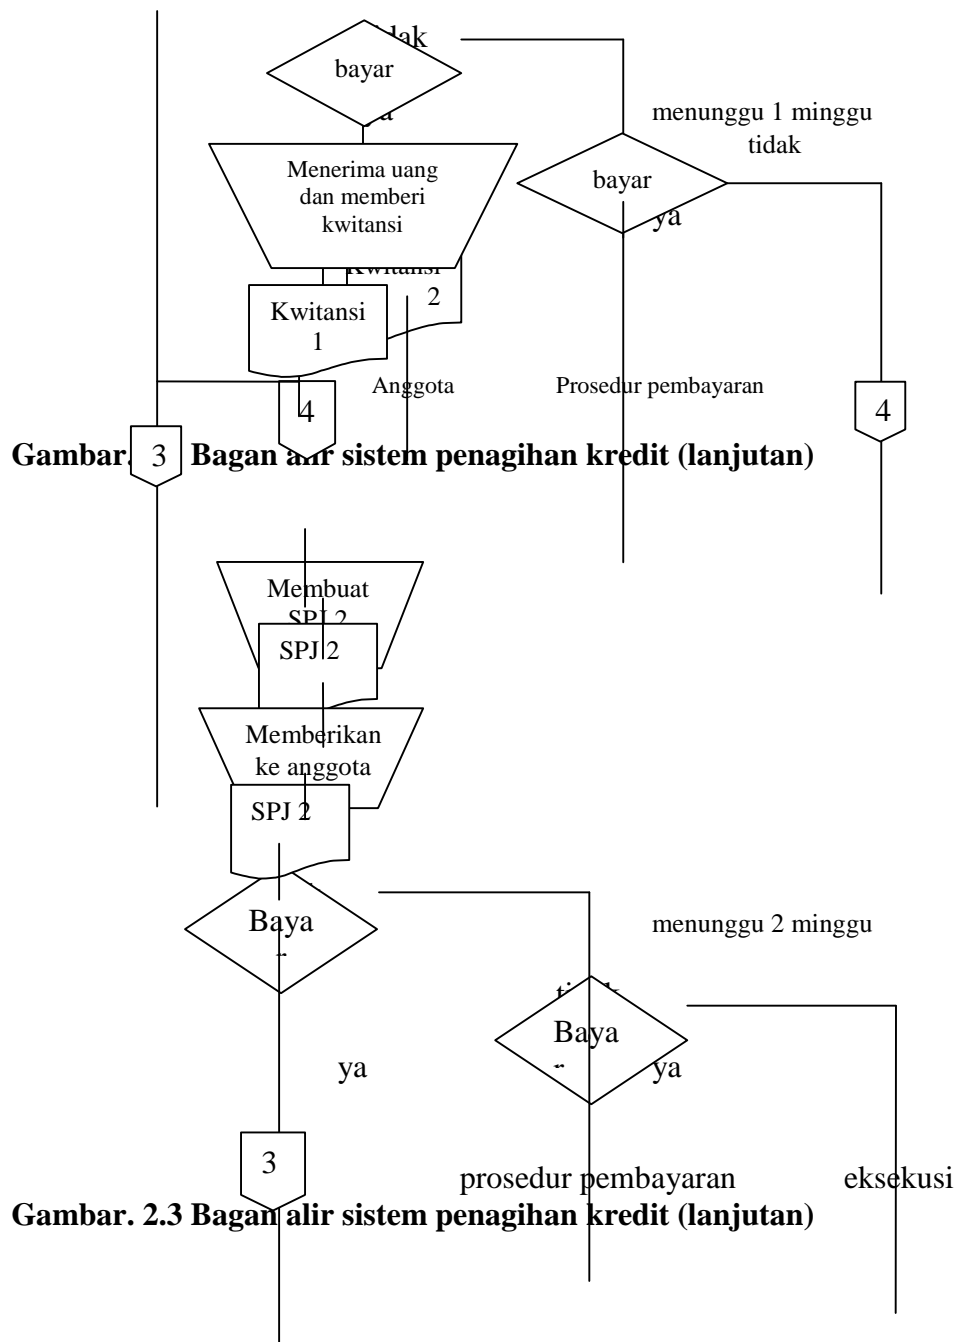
tidak

bayar

ya

menunggu 1 minggu

tidak

Menerima uang dan memberi kwitansi

bayar

ya

Kwitansi 2

Kwitansi 1

Anggota

Prosedur pembayaran

4

4

Gambar. 3 Bagan alir sistem penagihan kredit (lanjutan)

Membuat SPJ 2

SPJ 2

Memberikan ke anggota

SPJ 2

Bayar

menunggu 2 minggu

tidak

Bayar

ya

ya

3

prosedur pembayaran

eksekusi

Gambar. 2.3 Bagan alir sistem penagihan kredit (lanjutan)